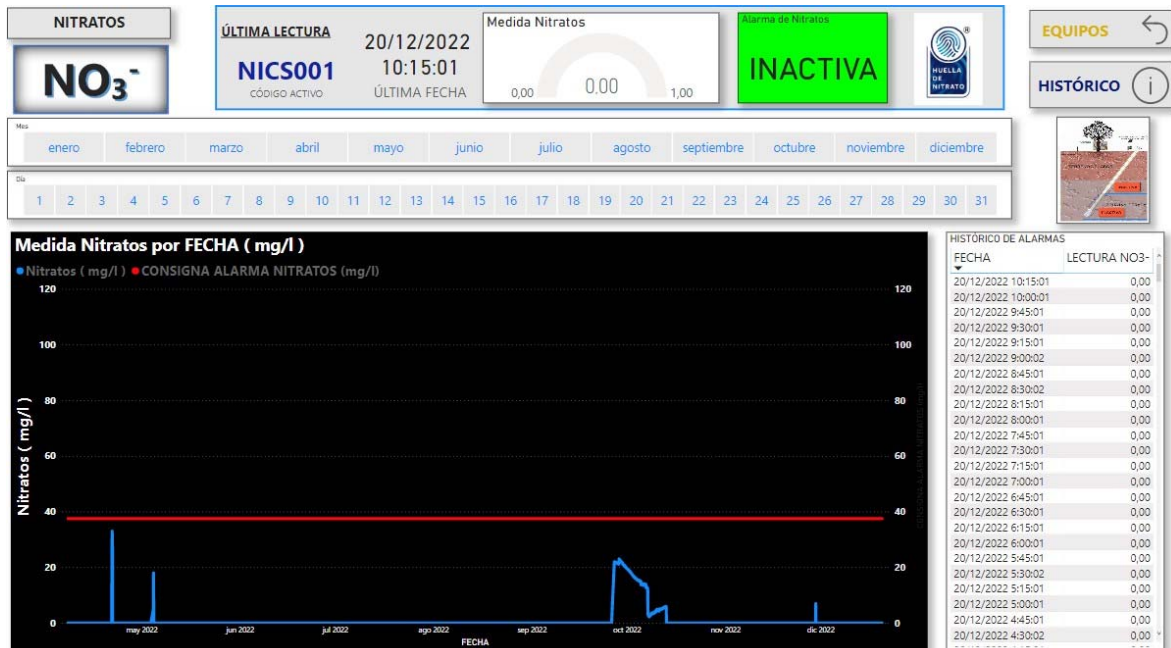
NITRATOS

$NO_3^-$

ÚLTIMA LECTURA
NICS001
CÓDIGO ACTIVO

20/12/2022
10:15:01
ÚLTIMA FECHA

Medida Nitratos
0,00
0,00
1,00

Alarma de Nitratos
INACTIVA

HUELLA DE NITRATO

EQUIPOS

HISTÓRICO

Mes
enero febrero marzo abril mayo junio julio agosto septiembre octubre noviembre diciembre

Día
1 2 3 4 5 6 7 8 9 10 11 12 13 14 15 16 17 18 19 20 21 22 23 24 25 26 27 28 29 30 31

Medida Nitratos por FECHA ( mg/l )
● Nitratos ( mg/l ) ● CONSIGNA ALARMA NITRATOS (mg/l)

Nitratos ( mg/l )
120
100
80
60
40
20
0

CONSIGNA ALARMA NITRATOS (mg/l)
120
100
80
60
40
20
0

may 2022 jun 2022 jul 2022 ago 2022 sep 2022 oct 2022 nov 2022 dic 2022
FECHA

HISTÓRICO DE ALARMAS

| FECHA | LECTURA NO3- |
|---|---|
| 20/12/2022 10:15:01 | 0,00 |
| 20/12/2022 10:00:01 | 0,00 |
| 20/12/2022 9:45:01 | 0,00 |
| 20/12/2022 9:30:01 | 0,00 |
| 20/12/2022 9:15:01 | 0,00 |
| 20/12/2022 9:00:02 | 0,00 |
| 20/12/2022 8:45:01 | 0,00 |
| 20/12/2022 8:30:02 | 0,00 |
| 20/12/2022 8:15:01 | 0,00 |
| 20/12/2022 8:00:01 | 0,00 |
| 20/12/2022 7:45:01 | 0,00 |
| 20/12/2022 7:30:01 | 0,00 |
| 20/12/2022 7:15:01 | 0,00 |
| 20/12/2022 7:00:01 | 0,00 |
| 20/12/2022 6:45:01 | 0,00 |
| 20/12/2022 6:30:01 | 0,00 |
| 20/12/2022 6:15:01 | 0,00 |
| 20/12/2022 6:00:01 | 0,00 |
| 20/12/2022 5:45:01 | 0,00 |
| 20/12/2022 5:30:02 | 0,00 |
| 20/12/2022 5:15:01 | 0,00 |
| 20/12/2022 5:00:01 | 0,00 |
| 20/12/2022 4:45:01 | 0,00 |
| 20/12/2022 4:30:02 | 0,00 |